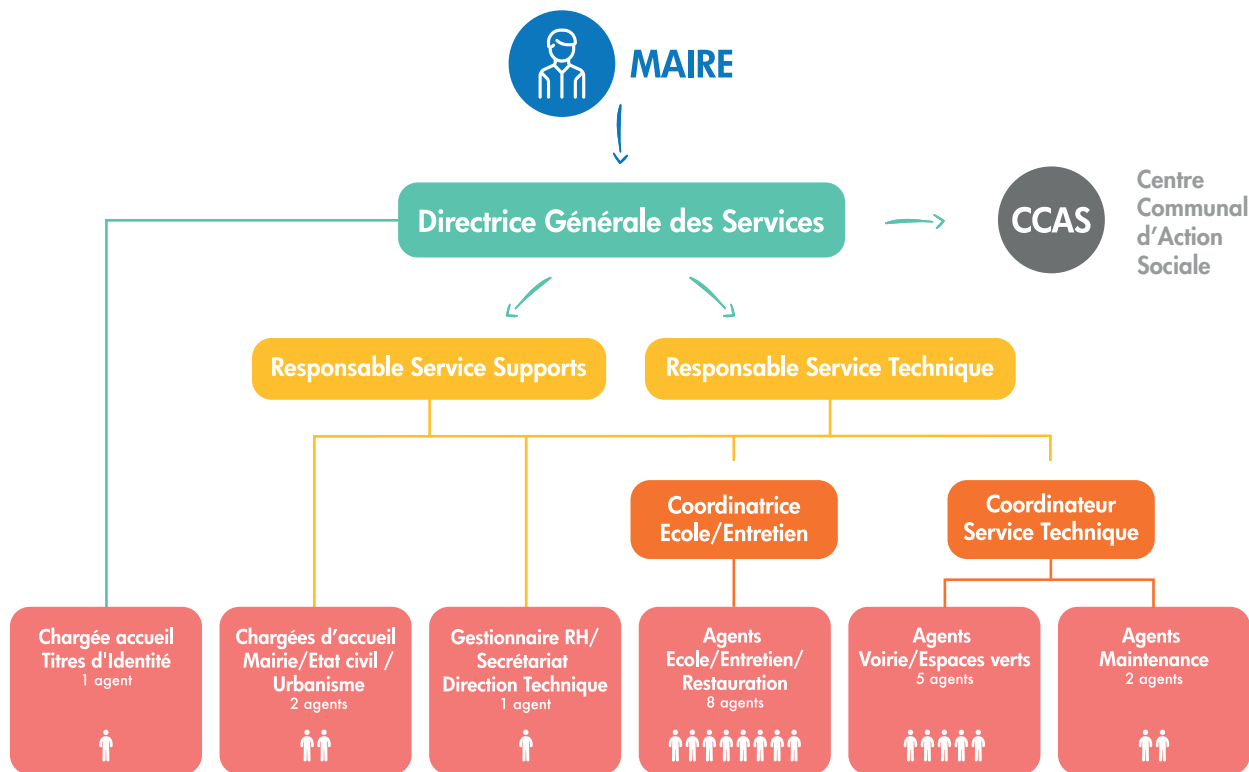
MAIRE

Directrice Générale des Services

CCAS

Centre Communal d'Action Sociale

Responsable Service Supports

Responsable Service Technique

Coordinatrice Ecole/Entretien

Coordinateur Service Technique

Chargée accueil Titres d'Identité
1 agent

Chargées d'accueil Mairie/Etat civil / Urbanisme
2 agents

Gestionnaire RH/ Secrétariat Direction Technique
1 agent

Agents Ecole/Entretien/ Restauration
8 agents

Agents Voirie/Espaces verts
5 agents

Agents Maintenance
2 agents